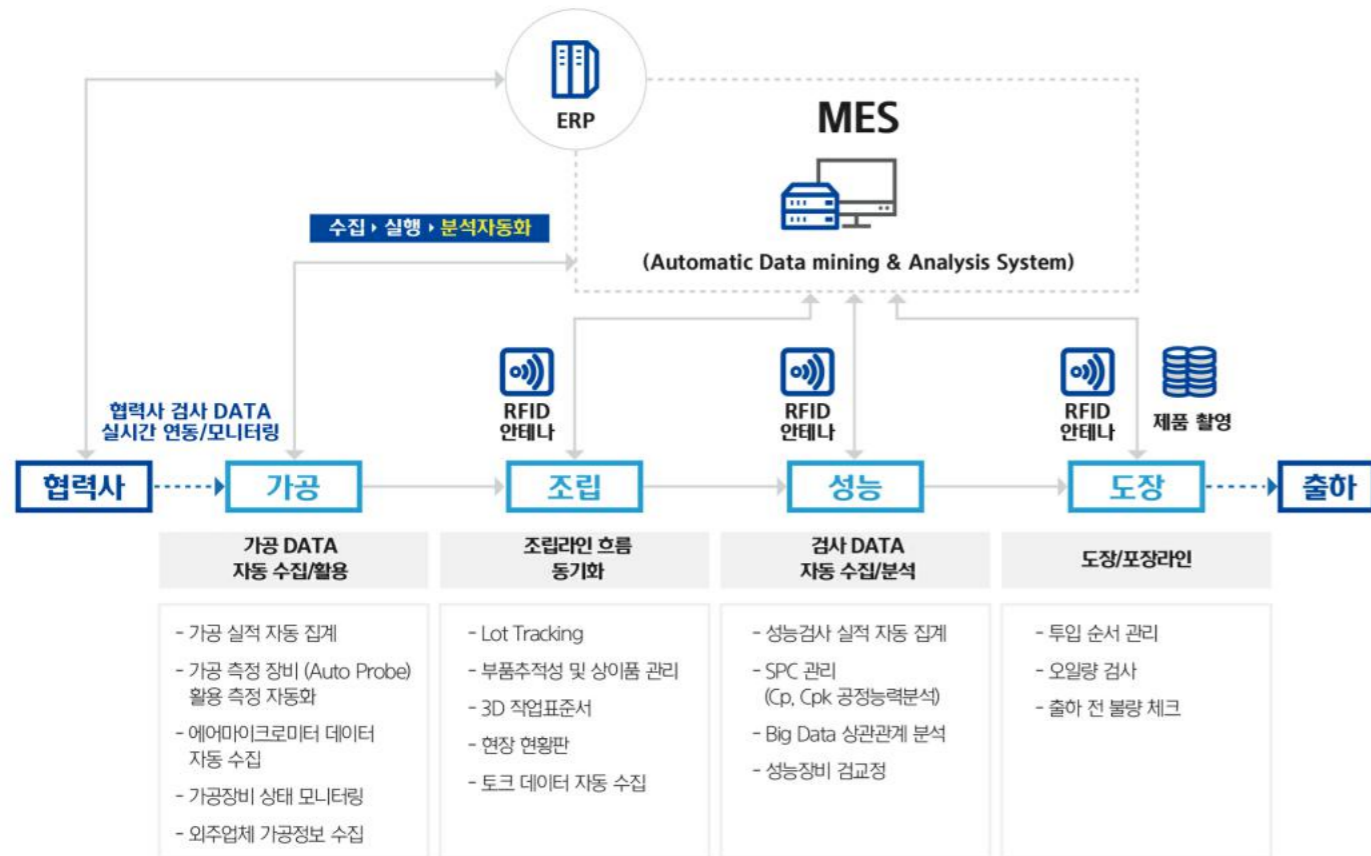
ERP

MES

(Automatic Data mining & Analysis System)

수집 › 실행 › 분석자동화

협력사 검사 DATA
실시간 연동/모니터링

RFID
안테나

RFID
안테나

RFID
안테나

제품 촬영

협력사

가공

조립

성능

도장

출하

가공 DATA
자동 수집/활용

- 가공 실적 자동 집계
- 가공 측정 장비 (Auto Probe) 활용 측정 자동화
- 에어마이크로미터 데이터 자동 수집
- 가공장비 상태 모니터링
- 외주업체 가공정보 수집

조립라인 흐름
동기화

- Lot Tracking
- 부품추적성 및 상이품 관리
- 3D 작업표준서
- 현장 현황판
- 토크 데이터 자동 수집

검사 DATA
자동 수집/분석

- 성능검사 실적 자동 집계
- SPC 관리 (Cp, Cpk 공정능력분석)
- Big Data 상관관계 분석
- 성능장비 검교정

도장/포장라인

- 투입 순서 관리
- 오일량 검사
- 출하 전 불량 체크